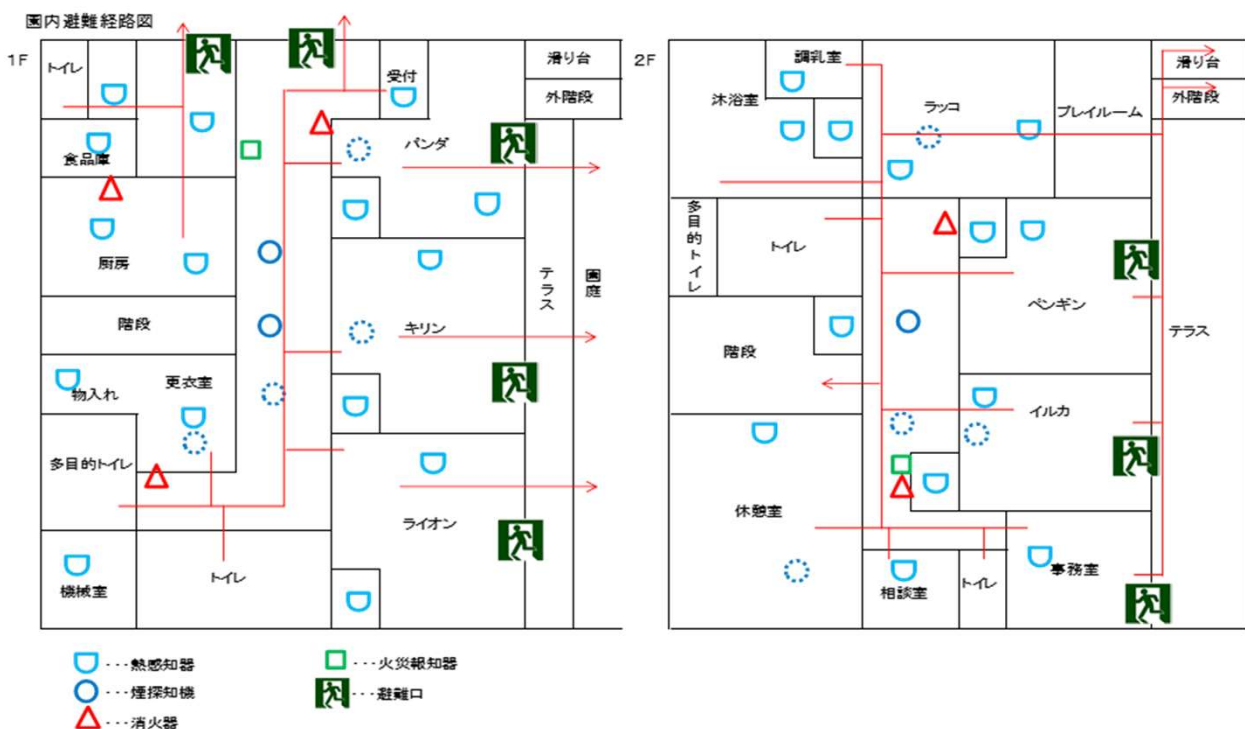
園内避難経路図

1F

トイレ
受付
滑り台
外階段
食品庫
パンダ
厨房
テラス
園庭
階段
キリン
物入れ
更衣室
多目的トイレ
ライオン
機械室
トイレ

2F

調乳室
滑り台
沐浴室
ラッコ
プレイルーム
外階段
多目的トイレ
トイレ
ペンギン
テラス
階段
イルカ
休憩室
相談室
トイレ
事務室

・・・熱感知器
・・・火災報知器
・・・煙探知機
・・・避難口
・・・消火器